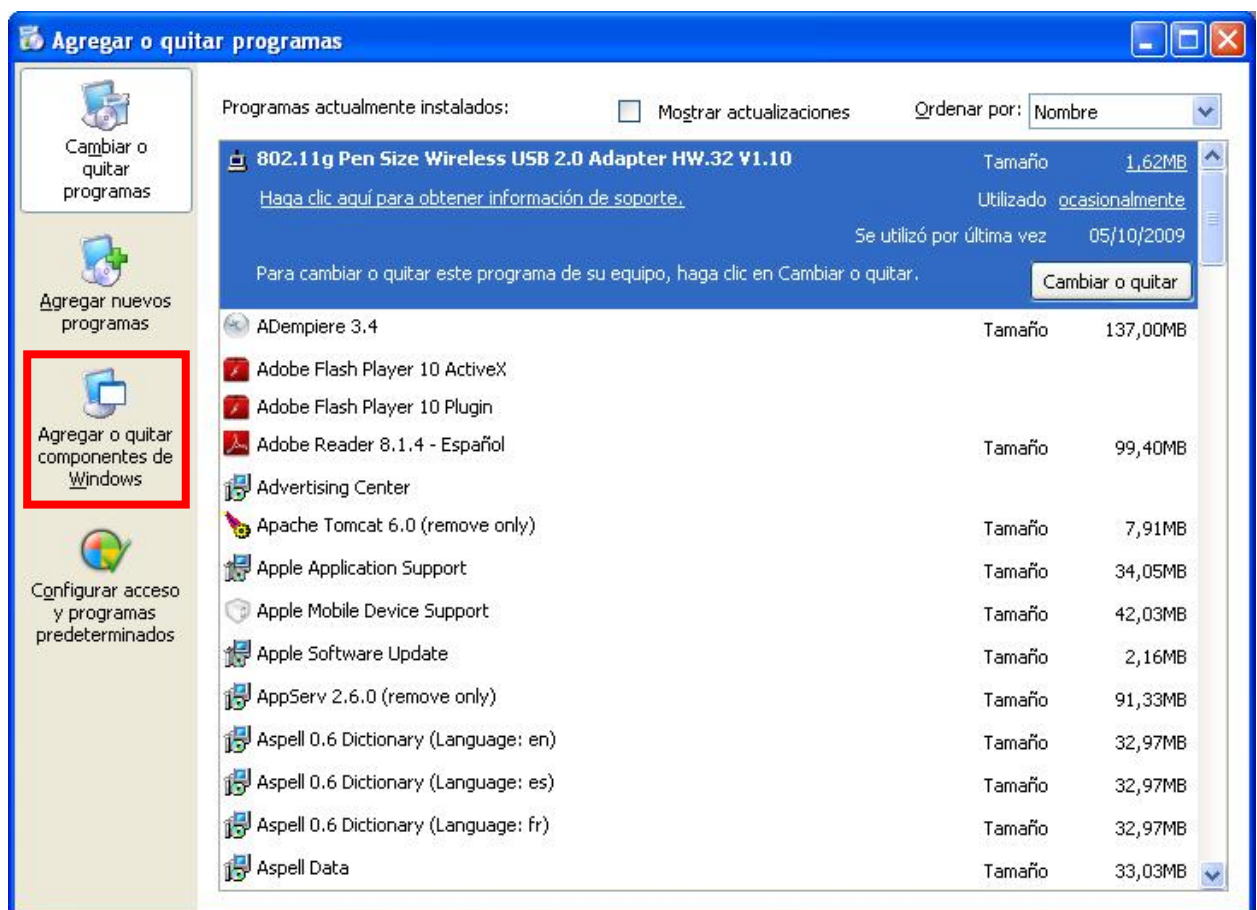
Agregar o quitar programas

Cambiar o quitar programas

Agregar nuevos programas

Agregar o quitar componentes de Windows

Configurar acceso y programas predeterminados

Programas actualmente instalados:

Mostrar actualizaciones

Ordenar por: Nombre

802.11g Pen Size Wireless USB 2.0 Adapter HW.32 V1.10 Tamaño 1,62MB

Haga clic aquí para obtener información de soporte. Utilizado ocasionalmente

Se utilizó por última vez 05/10/2009

Para cambiar o quitar este programa de su equipo, haga clic en Cambiar o quitar.

Cambiar o quitar

| | | |
|---|---|---|
| ADempiere 3.4 | Tamaño | 137,00MB |
| Adobe Flash Player 10 ActiveX | | |
| Adobe Flash Player 10 Plugin | | |
| Adobe Reader 8.1.4 - Español | Tamaño | 99,40MB |
| Advertising Center | | |
| Apache Tomcat 6.0 (remove only) | Tamaño | 7,91MB |
| Apple Application Support | Tamaño | 34,05MB |
| Apple Mobile Device Support | Tamaño | 42,03MB |
| Apple Software Update | Tamaño | 2,16MB |
| AppServ 2.6.0 (remove only) | Tamaño | 91,33MB |
| Aspell 0.6 Dictionary (Language: en) | Tamaño | 32,97MB |
| Aspell 0.6 Dictionary (Language: es) | Tamaño | 32,97MB |
| Aspell 0.6 Dictionary (Language: fr) | Tamaño | 32,97MB |
| Aspell Data | Tamaño | 33,03MB |